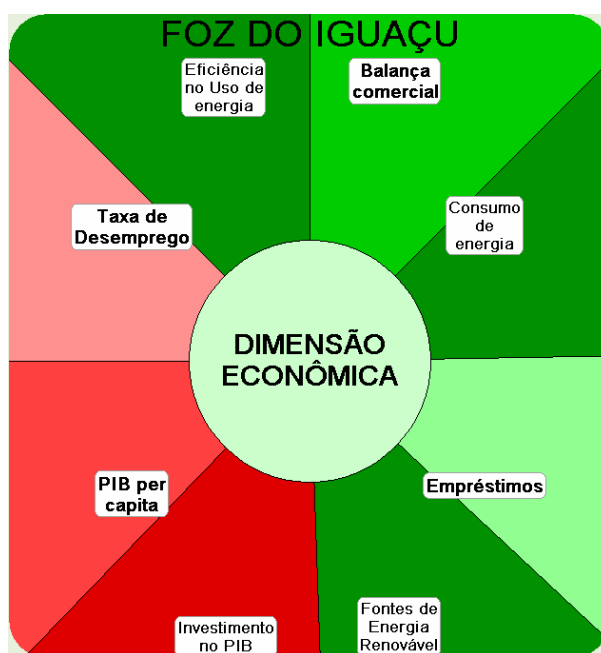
FOZ DO IGUAÇU

Eficiência no Uso de energia

Balança comercial

Consumo de energia

Taxa de Desemprego

DIMENSÃO ECONÔMICA

Empréstimos

PIB per capita

Investimento no PIB

Fontes de Energia Renovável